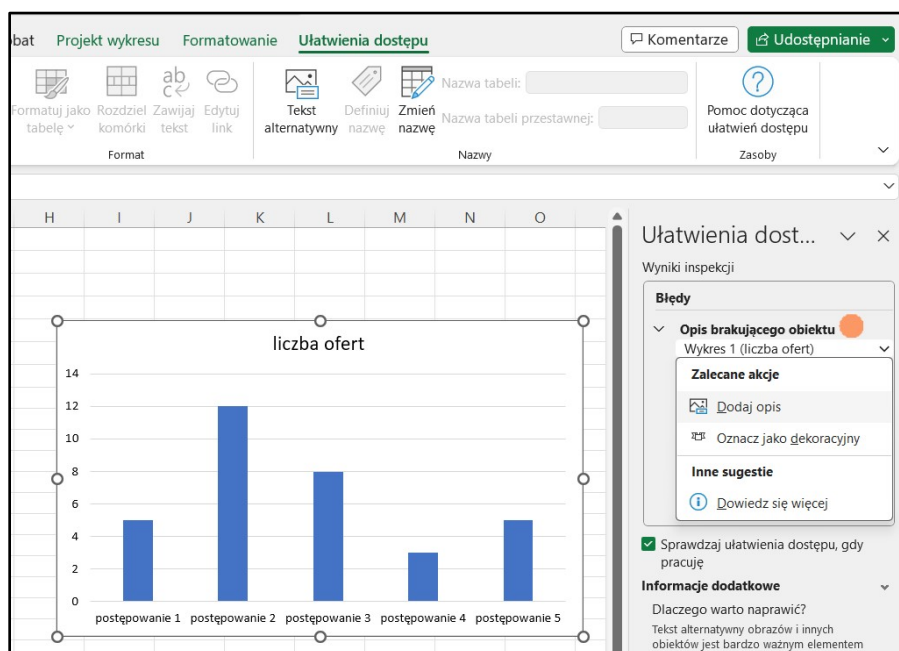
bat Projekt wykresu Formatowanie Ułatwienia dostępu

Komentarze Udostępnianie

Formatuj jako tabelę Rozdziel komórki Zawijaj tekst Edytuj link
Format

Tekst alternatywny Definiuj nazwę Zmień nazwę Nazwa tabeli: Nazwa tabeli przestawnej:
Nazwy

Pomoc dotycząca ułatwień dostępu
Zasoby

H I J K L M N O

liczba ofert

| | |
|---|---|
| postępowanie 1 | 5 |
| postępowanie 2 | 12 |
| postępowanie 3 | 8 |
| postępowanie 4 | 3 |
| postępowanie 5 | 5 |

14
12
10
8
6
4
2
0

Ułatwienia dost...

Wyniki inspekcji

Błędy

Opis brakującego obiektu
Wykres 1 (liczba ofert)

Zalecane akcje
Dodaj opis
Oznacz jako dekoracyjny

Inne sugestie
Dowiedz się więcej

Sprawdzaj ułatwienia dostępu, gdy pracuję

Informacje dodatkowe

Dlaczego warto naprawić?

Tekst alternatywny obrazów i innych obiektów jest bardzo ważnym elementem